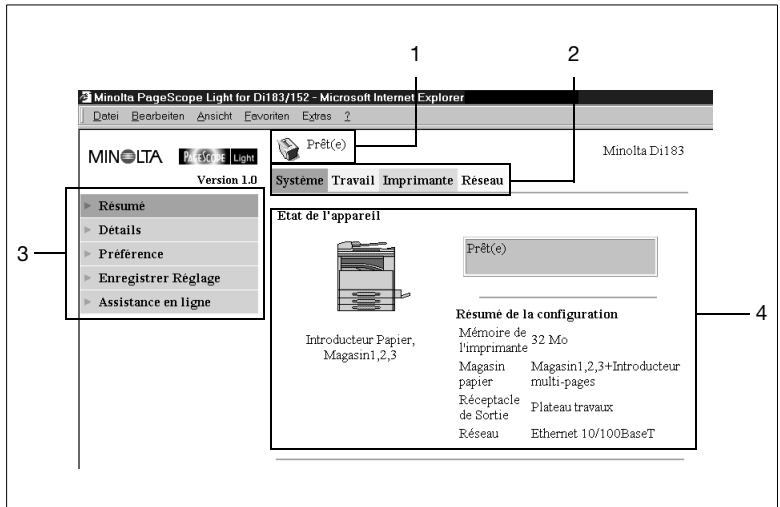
1

2

Minolta PageScope Light for Di183/152 - Microsoft Internet Explorer

Datei Bearbeiten Ansicht Favoriten Extras ?

MINOLTA PAGESCOPE Light

Version 1.0

Prêt(e)

Minolta Di183

Système Travail Imprimante Réseau

3

Résumé

Détails

Préférence

Enregistrer Réglage

Assistance en ligne

Etat de l'appareil

Prêt(e)

4

Introducteur Papier, Magasin1,2,3

Résumé de la configuration

| | |
|---|---|
| Mémoire de l'imprimante | 32 Mo |
| Magasin papier | Magasin1,2,3+Introducteur multi-pages |
| Réceptacle de Sortie | Plateau travaux |
| Réseau | Ethernet 10/100BaseT |